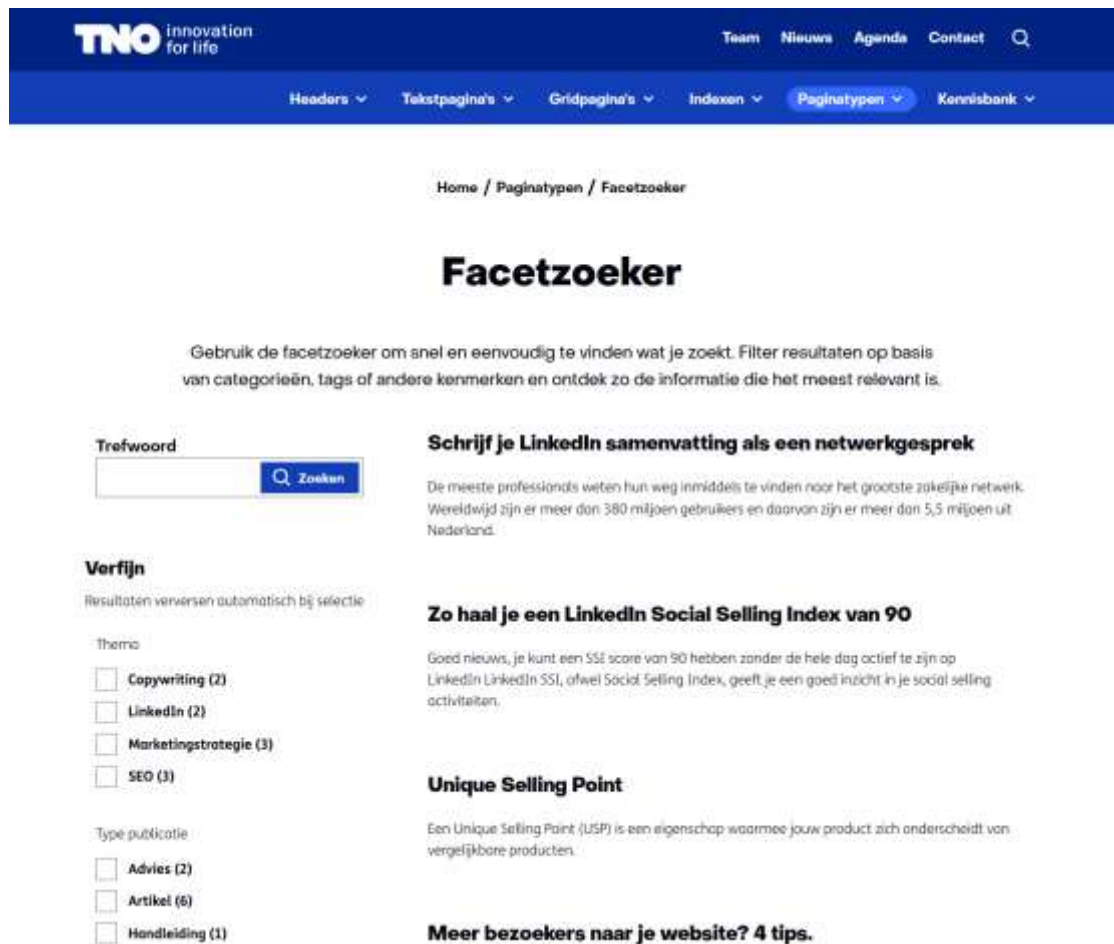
TNO innovation for life

Team Nieuws Agenda Contact

Headers Tekstpagina's Gridpagina's Indexen Paginatypen Kennisbank

Home / Paginatypen / Facetzoeker

Facetzoeker

Gebruik de facetzoeker om snel en eenvoudig te vinden wat je zoekt. Filter resultaten op basis van categorieën, tags of andere kenmerken en ontdek zo de informatie die het meest relevant is.

Trefwoord

Zoeken

Verfijn

Resultaten verversen automatisch bij selectie

Thema

Copywriting (2)

LinkedIn (2)

Marketingstrategie (3)

SEO (3)

Type publicatie

Advies (2)

Artikel (6)

Handleiding (1)

Schrijf je LinkedIn samenvatting als een netwerkgesprek

De meeste professionals weten hun weg inmiddels te vinden naar het grootste zakelijke netwerk. Wereldwijd zijn er meer dan 380 miljoen gebruikers en daarvan zijn er meer dan 5,5 miljoen uit Nederland.

Zo haal je een LinkedIn Social Selling Index van 90

Goed nieuws, je kunt een SSI score van 90 hebben zonder de hele dag actief te zijn op LinkedIn LinkedIn SSI, ofwel Social Selling Index, geeft je een goed inzicht in je social selling activiteiten.

Unique Selling Point

Een Unique Selling Point (USP) is een eigenschap waarmee jouw product zich onderscheidt van vergelijkbare producten.

Meer bezoekers naar je website? 4 tips.